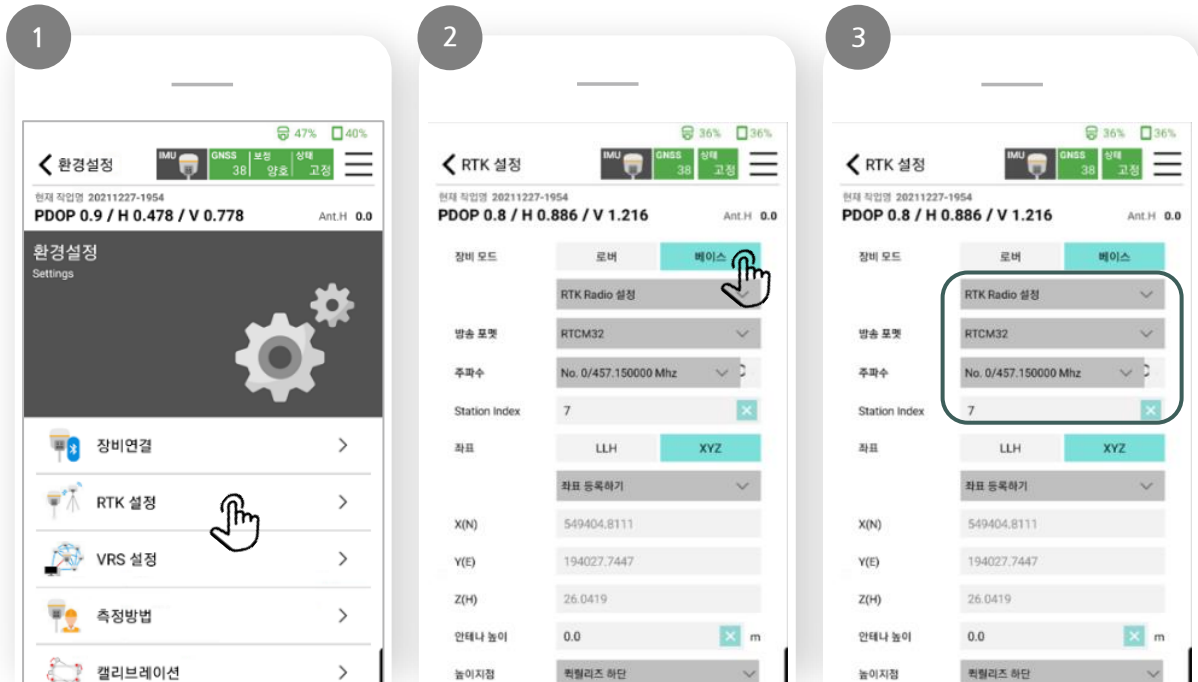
1

47% 40%

< 환경설정 IMU GNSS 38 보정 양호 상태 고정

현재 작업명 20211227-1954
PDOP 0.9 / H 0.478 / V 0.778 Ant.H 0.0

환경설정
Settings

장비연결 >

RTK 설정 >

VRS 설정 >

측정방법 >

캘리브레이션 >

2

36% 36%

< RTK 설정 IMU GNSS 38 상태 고정

현재 작업명 20211227-1954
PDOP 0.8 / H 0.886 / V 1.216 Ant.H 0.0

장비 모드 로버 베이스

RTK Radio 설정

방송 포맷 RTCM32

주파수 No. 0/457.150000 Mhz

Station Index 7

좌표 LLH XYZ

좌표 등록하기

X(N) 549404.8111

Y(E) 194027.7447

Z(H) 26.0419

안테나 높이 0.0 m

높이지점 퀵릴리즈 하단

3

36% 36%

< RTK 설정 IMU GNSS 38 상태 고정

현재 작업명 20211227-1954
PDOP 0.8 / H 0.886 / V 1.216 Ant.H 0.0

장비 모드 로버 베이스

RTK Radio 설정

방송 포맷 RTCM32

주파수 No. 0/457.150000 Mhz

Station Index 7

좌표 LLH XYZ

좌표 등록하기

X(N) 549404.8111

Y(E) 194027.7447

Z(H) 26.0419

안테나 높이 0.0 m

높이지점 퀵릴리즈 하단